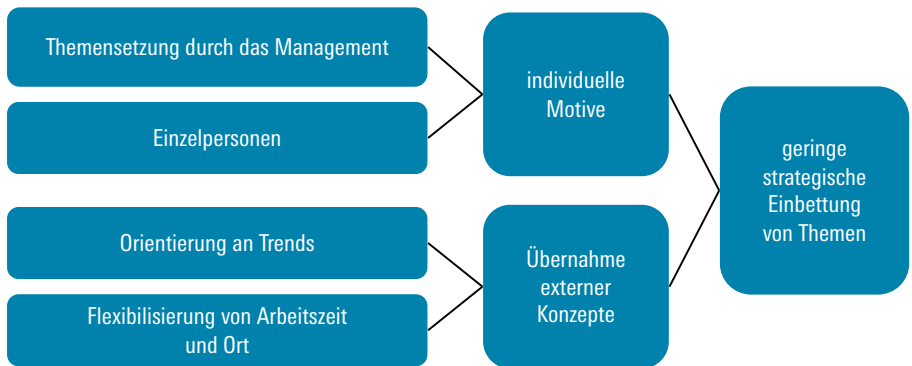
Themensetzung durch das Management

Einzelpersonen

individuelle Motive

Orientierung an Trends

Flexibilisierung von Arbeitszeit und Ort

Übernahme externer Konzepte

geringe strategische Einbettung von Themen